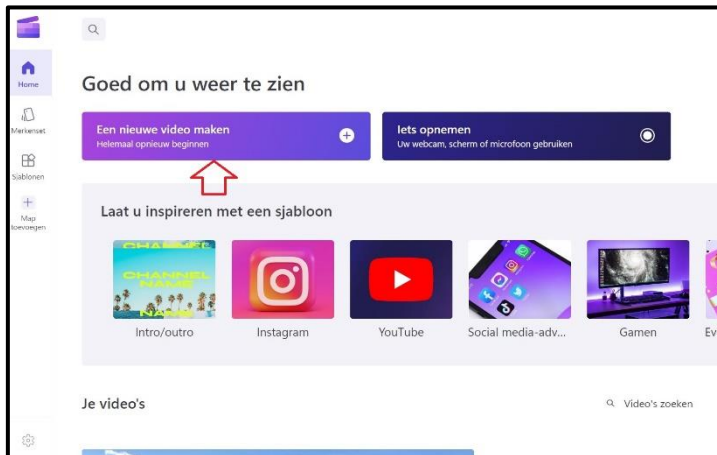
Home

Merkenset

Sjablonen

Map toevoegen

Goed om u weer te zien

Een nieuwe video maken
Helemaal opnieuw beginnen

Iets opnemen
Uw webcam, scherm of microfoon gebruiken

Laat u inspireren met een sjabloon

CHANNEL NAME

Intro/outro

Instagram

YouTube

Social media-adv...

Gamen

Ev

Je video's

Video's zoeken